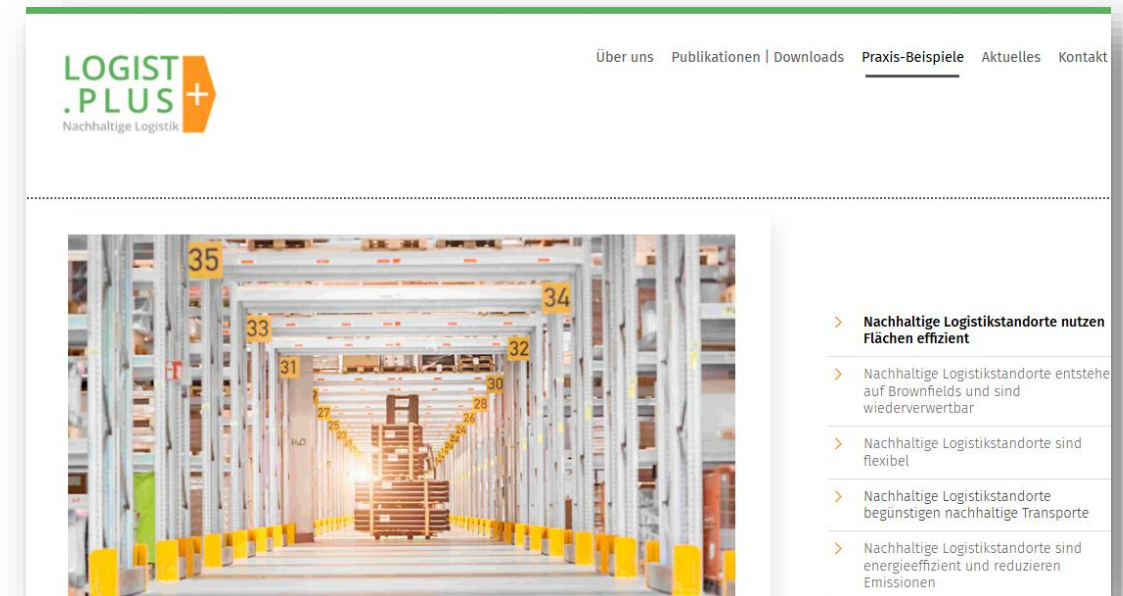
LOGIST
.PLUS+
Nachhaltige Logistik

Über uns Publikationen | Downloads Praxis-Beispiele Aktuelles Kontakt

35
34
33
32
31
30
28
27
26
25
24
23
H₂O

> Nachhaltige Logistikstandorte nutzen Flächen effizient

> Nachhaltige Logistikstandorte entstehe auf Brownfields und sind wiederverwertbar

> Nachhaltige Logistikstandorte sind flexibel

> Nachhaltige Logistikstandorte begünstigen nachhaltige Transporte

> Nachhaltige Logistikstandorte sind energieeffizient und reduzieren Emissionen